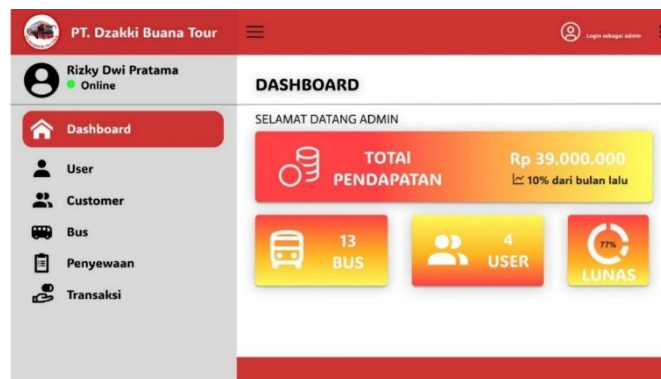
PT. Dzakki Buana Tour

Login sebagai admin

Rizky Dwi Pratama
Online

Dashboard
User
Customer
Bus
Penyewaan
Transaksi

DASHBOARD

SELAMAT DATANG ADMIN

TOTAl PENDAPATAN
Rp 39.000.000
10% dari bulan lalu

13 BUS

4 USER

77%
LUNAS